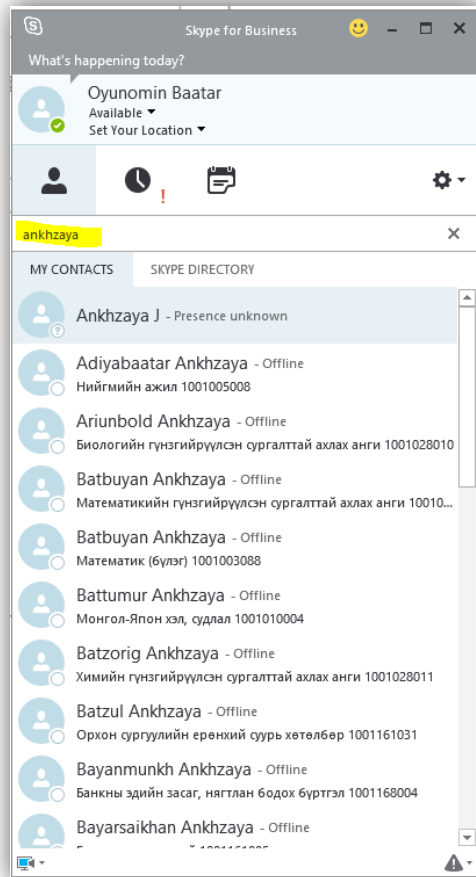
Skype for Business

What's happening today?

Oyunomin Baatar
Available
Set Your Location

ankhzaya

MY CONTACTS
SKYPE DIRECTORY

Ankhzaya J - Presence unknown

Adiyabaatar Ankhzaya - Offline
Нийгмийн ажил 1001005008

Ariunbold Ankhzaya - Offline
Биологийн гүнзгийрүүлсэн сургалттай ахлах анги 1001028010

Batbuyan Ankhzaya - Offline
Математикийн гүнзгийрүүлсэн сургалттай ахлах анги 10010...

Batbuyan Ankhzaya - Offline
Математик (бүлэг) 1001003088

Battumur Ankhzaya - Offline
Монгол-Япон хэл, судлал 1001010004

Batzorig Ankhzaya - Offline
Химийн гүнзгийрүүлсэн сургалттай ахлах анги 1001028011

Batzul Ankhzaya - Offline
Орхон сургуулийн ерөнхий суурь хөтөлбөр 1001161031

Bayanmunkh Ankhzaya - Offline
Банкны эдийн засаг, нягтлан бодох бүртгэл 1001168004

Bayarsaikhan Ankhzaya - Offline
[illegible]